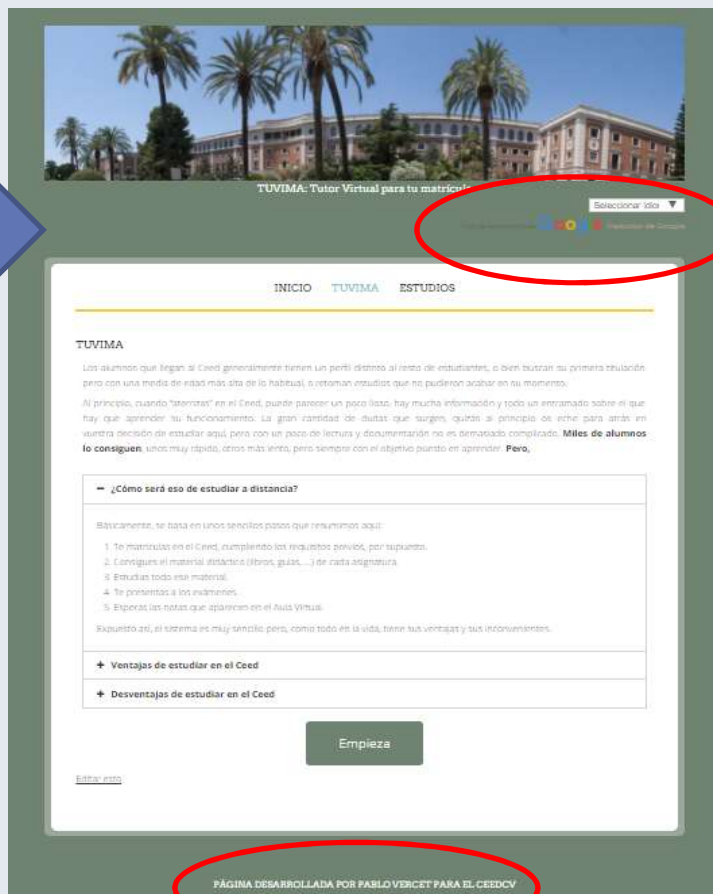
TUVIMA: Tutor Virtual para tu matricul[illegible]

Seleccionar idio

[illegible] Traductor de Google

INICIO TUVIMA ESTUDIOS

TUVIMA

Los alumnos que llegan al Ceed generalmente tienen un perfil distinto al resto de estudiantes, o bien buscan su primera titulación pero con una media de edad más alta de lo habitual, o retoman estudios que no pudieron acabar en su momento.

Al principio, cuando "aterrizas" en el Ceed, puede parecer un poco lioso, hay mucha información y todo un entramado sobre el que hay que aprender su funcionamiento. La gran cantidad de dudas que surgen, quizás al principio os eche para atrás en vuestra decisión de estudiar aquí, pero con un poco de lectura y documentación no es demasiado complicado. Miles de alumnos lo consiguen, unos muy rápido, otros más lento, pero siempre con el objetivo puesto en aprender. Pero,

− ¿Cómo será eso de estudiar a distancia?

Básicamente, se basa en unos sencillos pasos que resumimos aquí:

1. Te matriculas en el Ceed, cumpliendo los requisitos previos, por supuesto.
2. Consigues el material didáctico (libros, guías, ...) de cada asignatura.
3. Estudias todo ese material.
4. Te presentas a los exámenes.
5. Esperas las notas que aparecen en el Aula Virtual.

Expuesto así, el sistema es muy sencillo pero, como todo en la vida, tiene sus ventajas y sus inconvenientes.

+ Ventajas de estudiar en el Ceed

+ Desventajas de estudiar en el Ceed

Empieza

Editar esto

PÁGINA DESARROLLADA POR PABLO VERCET PARA EL CEEDCV